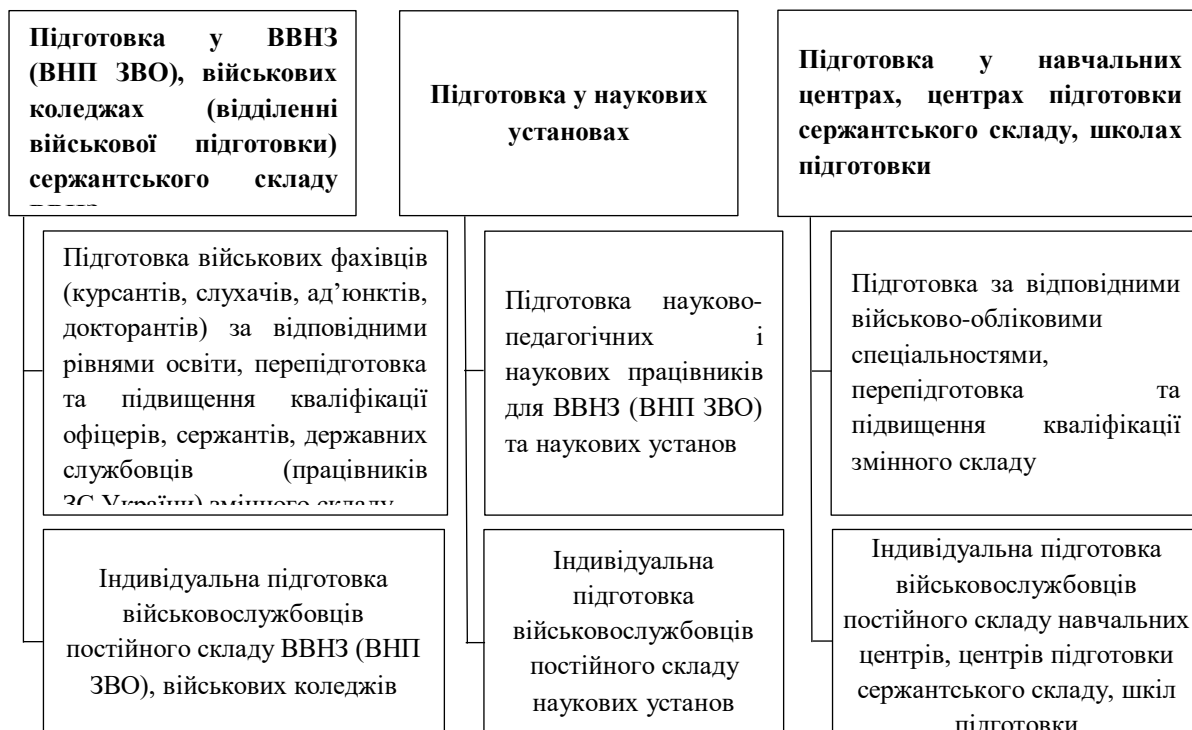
Підготовка у ВВНЗ (ВНП ЗВО), військових коледжах (відділенні військової підготовки) сержантського складу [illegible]

Підготовка у наукових установах

Підготовка у навчальних центрах, центрах підготовки сержантського складу, школах підготовки

Підготовка військових фахівців (курсантів, слухачів, ад'юнктів, докторантів) за відповідними рівнями освіти, перепідготовка та підвищення кваліфікації офіцерів, сержантів, державних службовців (працівників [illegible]

Підготовка науково-педагогічних і наукових працівників для ВВНЗ (ВНП ЗВО) та наукових установ

Підготовка за відповідними військово-обліковими спеціальностями, перепідготовка та підвищення кваліфікації змінного складу

Індивідуальна підготовка військовослужбовців постійного складу ВВНЗ (ВНП ЗВО), військових коледжів

Індивідуальна підготовка військовослужбовців постійного складу наукових установ

Індивідуальна підготовка військовослужбовців постійного складу навчальних центрів, центрів підготовки сержантського складу, шкіл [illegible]